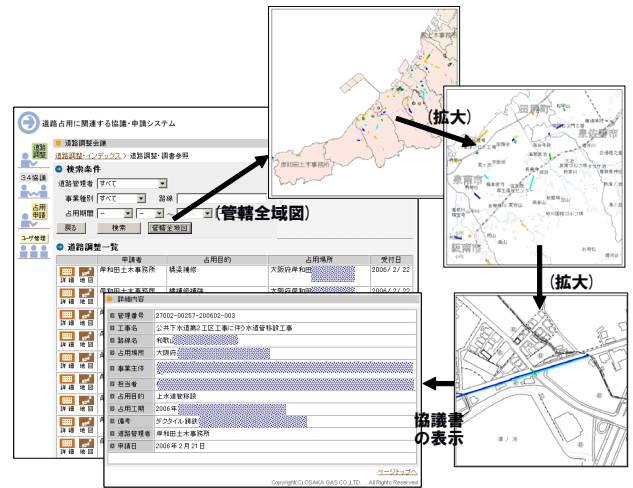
道路占用に関連する協議・申請システム

道路調整
34協議
占用申請
ユーザ管理

道路調整会議
道路調整・インデックス > 道路調整・調書参照

検索条件
道路管理者 すべて
事業種別 すべて 路線
占用期間
戻る 検索 管轄全域図

(管轄全域図)

道路調整一覧
| 申請者 | 占用目的 | 占用場所 | 受付日 |
|---|---|---|---|
| 岸和田土木事務所 | 橋梁補修 | 大阪府岸和田 | 2006/2/22 |
| 岸和田土木事務所 | 橋梁補強工 | 大阪府岸和田 | 2006/2/22 |

詳細 地図

詳細内容
| 管理番号 | 27002-00257-200602-003 |
|---|---|
| 工事名 | 公共下水道第2工区工事に伴う水道管移設工事 |
| 路線名 | 和歌山 |
| 占用場所 | 大阪府 |
| 事業主体 | |
| 担当者 | |
| 占用目的 | 上水道管移設 |
| 占用工期 | 2006年 |
| 備考 | ダクタイル鋳鉄 |
| 道路管理者 | 岸和田土木事務所 |
| 申請日 | 2006年2月21日 |

ページトップへ
Copyright(C) OSAKA GAS CO.,LTD. All Rights Reserved

岸和田土木事務所

(拡大)

田尻町
泉佐野市
泉南市
阪南市

(拡大)

協議書の表示